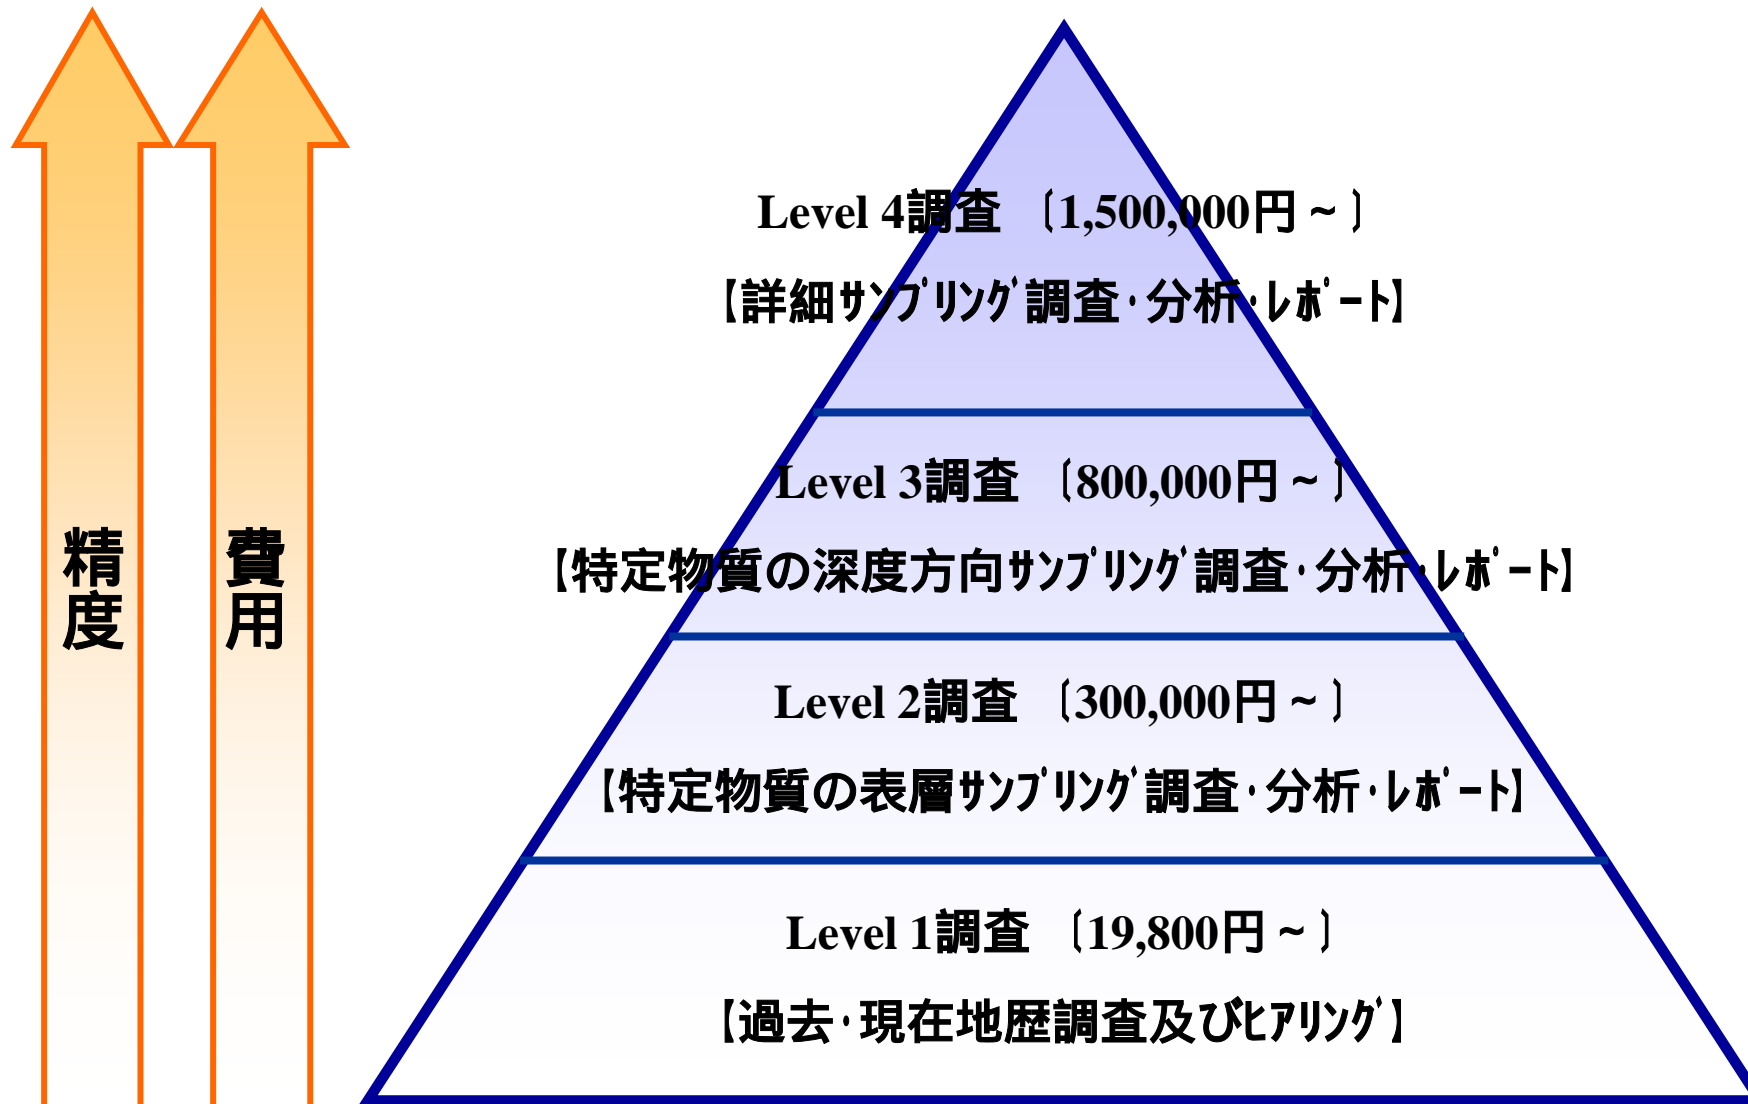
精度

費用

Level 4調査 〔1,500,000円～〕
【詳細ｻﾝﾌﾟﾘﾝｸﾞ調査･分析･ﾚﾎﾟｰﾄ】

Level 3調査 〔800,000円～〕
【特定物質の深度方向ｻﾝﾌﾟﾘﾝｸﾞ調査･分析･ﾚﾎﾟｰﾄ】

Level 2調査 〔300,000円～〕
【特定物質の表層ｻﾝﾌﾟﾘﾝｸﾞ調査･分析･ﾚﾎﾟｰﾄ】

Level 1調査 〔19,800円～〕
【過去･現在地歴調査及びﾋｱﾘﾝｸﾞ】